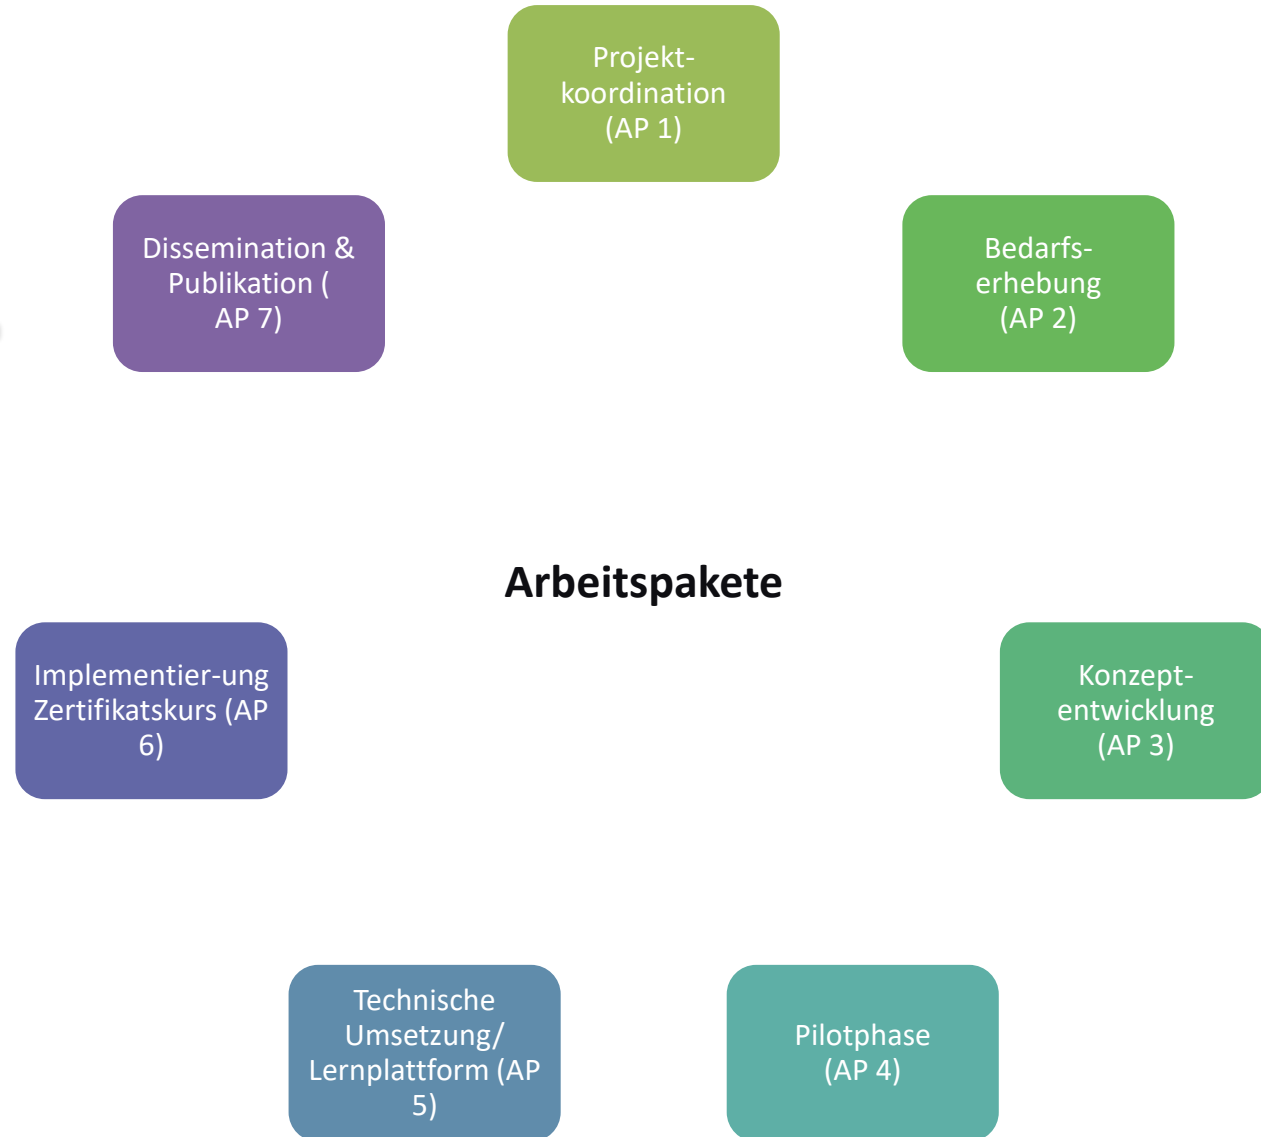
Projektkoordination (AP 1)

Bedarfserhebung (AP 2)

Konzeptentwicklung (AP 3)

Pilotphase (AP 4)

Technische Umsetzung/ Lernplattform (AP 5)

Implementier-ung Zertifikatskurs (AP 6)

Dissemination & Publikation ( AP 7)

Arbeitspakete